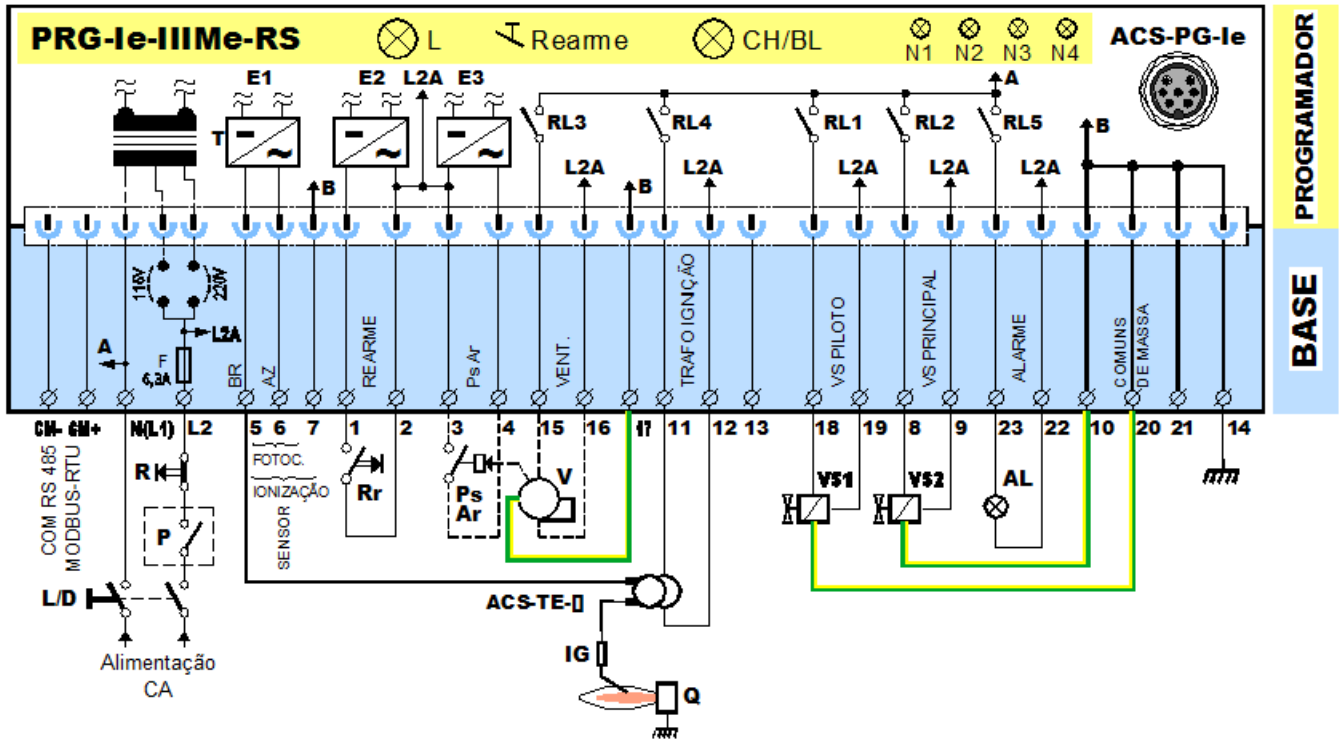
PRG-Ie-IIIMe-RS L Rearme CH/BL N1 N2 N3 N4 ACS-PG-Ie

PROGRAMADOR

E1 E2 L2A E3

T

B

RL3 RL4 RL1 RL2 A RL5

B

L2A B L2A L2A L2A L2A

BASE

116V 220V

L2A

A

F
6,3A

BR AZ REARME Ps Ar VENT. TRAFO IGNIÇÃO VS PILOTO VS PRINCIPAL ALARME COMUNS DE MASSA

CM- CM+ N(L1) L2 5 6 7 1 2 3 4 15 16 17 11 12 13 18 19 8 9 23 22 10 20 21 14

R

FOTOC.

IONIZAÇÃO

SENSOR

Rr

Ps
Ar

V

VS1 VS2 AL

P

COM RS 485
MODBUS-RTU

L/D

ACS-TE-▯

IG

Q

Alimentação
CA